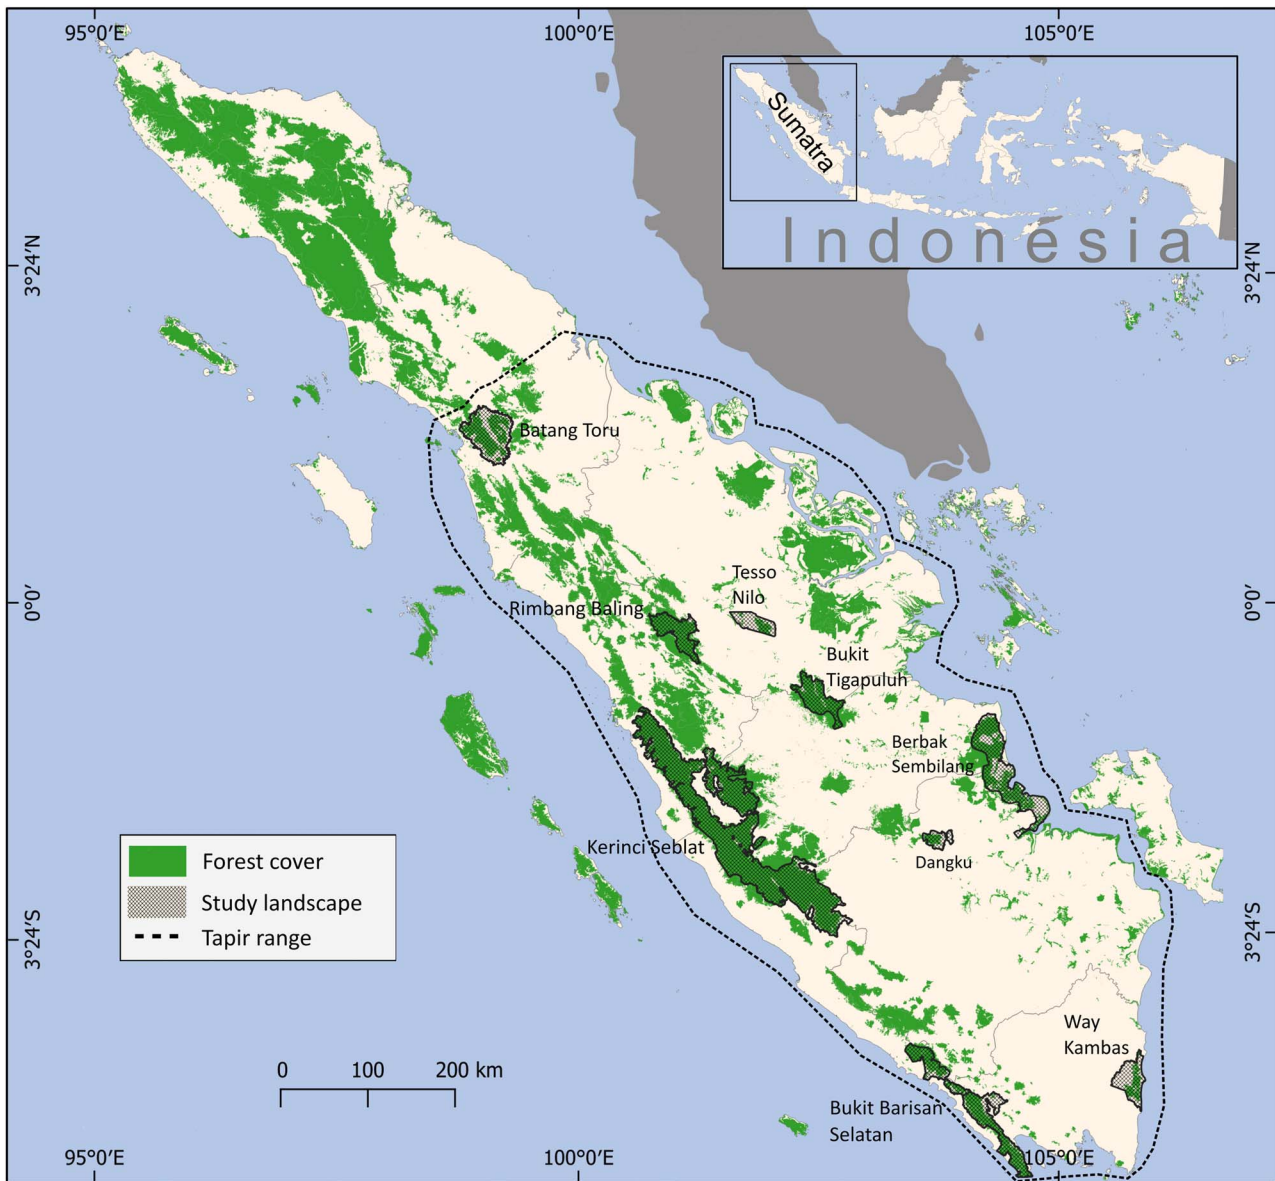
95°0′E
100°0′E
105°0′E

Sumatra
Indonesia

3°24′N
3°24′N

Batang Toru

Tesso Nilo

Rimbang Baling

0°0′
0°0′

Bukit Tigapuluh

Berbak Sembilang

Kerinci Seblat

Dangku

Forest cover
Study landscape
Tapir range

3°24′S
3°24′S

Way Kambas

0 100 200 km

Bukit Barisan Selatan

95°0′E
100°0′E
105°0′E